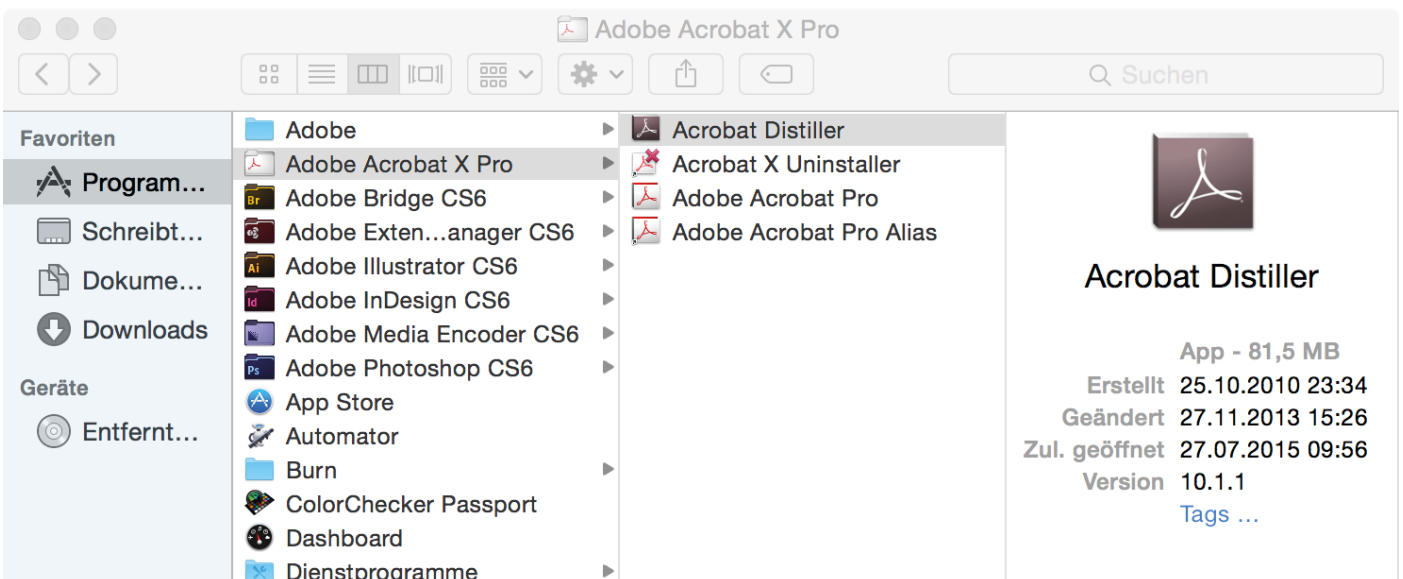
Adobe Acrobat X Pro

Suchen

Favoriten
Program…
Schreibt…
Dokume…
Downloads
Geräte
Entfernt…

Adobe
Adobe Acrobat X Pro
Adobe Bridge CS6
Adobe Exten…anager CS6
Adobe Illustrator CS6
Adobe InDesign CS6
Adobe Media Encoder CS6
Adobe Photoshop CS6
App Store
Automator
Burn
ColorChecker Passport
Dashboard
Dienstprogramme

Acrobat Distiller
Acrobat X Uninstaller
Adobe Acrobat Pro
Adobe Acrobat Pro Alias

Acrobat Distiller

App - 81,5 MB
Erstellt 25.10.2010 23:34
Geändert 27.11.2013 15:26
Zul. geöffnet 27.07.2015 09:56
Version 10.1.1
Tags …